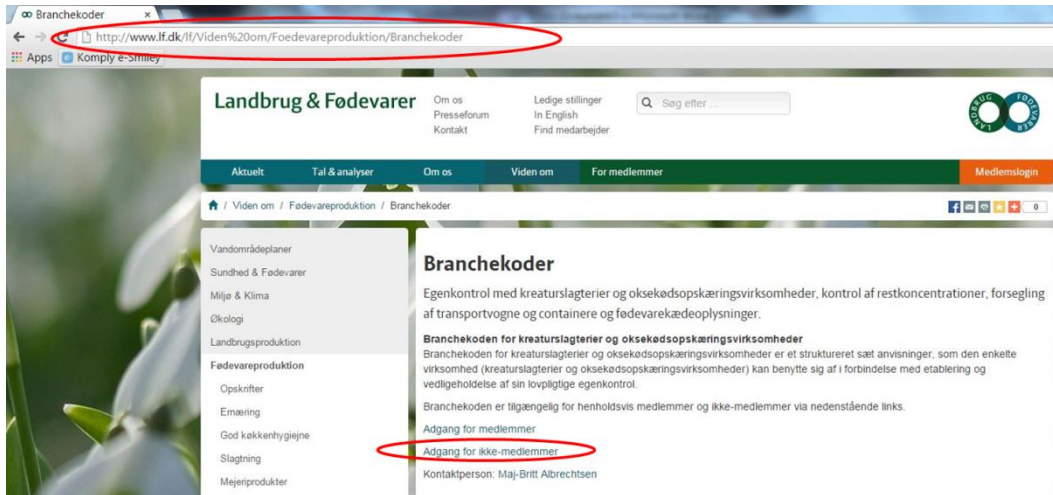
Branchekoder ×

http://www.lf.dk/lf/Viden%20om/Foedevareproduktion/Branchekoder

Apps Komply e-Smiley

Landbrug & Fødevarer

Om os
Presseforum
Kontakt

Ledige stillinger
In English
Find medarbejder

Søg efter ...

Aktuelt
Tal & analyser
Om os
Viden om
For medlemmer
Medlemslogin

Viden om / Fødevareproduktion / Branchekoder

0

Vandområdeplaner
Sundhed & Fødevarer
Miljø & Klima
Økologi
Landbrugsproduktion
Fødevareproduktion
Opskrifter
Ernæring
God køkkenhygiejne
Slagtning
Mejeriprodukter

Branchekoder

Egenkontrol med kreaturslagterier og oksekødsopskæringsvirksomheder, kontrol af restkoncentrationer, forsegling af transportvogne og containere og fødevarekædeoplysninger.

Branchekoden for kreaturslagterier og oksekødsopskæringsvirksomheder
Branchekoden for kreaturslagterier og oksekødsopskæringsvirksomheder er et struktureret sæt anvisninger, som den enkelte virksomhed (kreaturslagterier og oksekødsopskæringsvirksomheder) kan benytte sig af i forbindelse med etablering og vedligeholdelse af sin lovpligtige egenkontrol.

Branchekoden er tilgængelig for henholdsvis medlemmer og ikke-medlemmer via nedenstående links.

Adgang for medlemmer
Adgang for ikke-medlemmer
Kontaktperson: Maj-Britt Albrechtsen